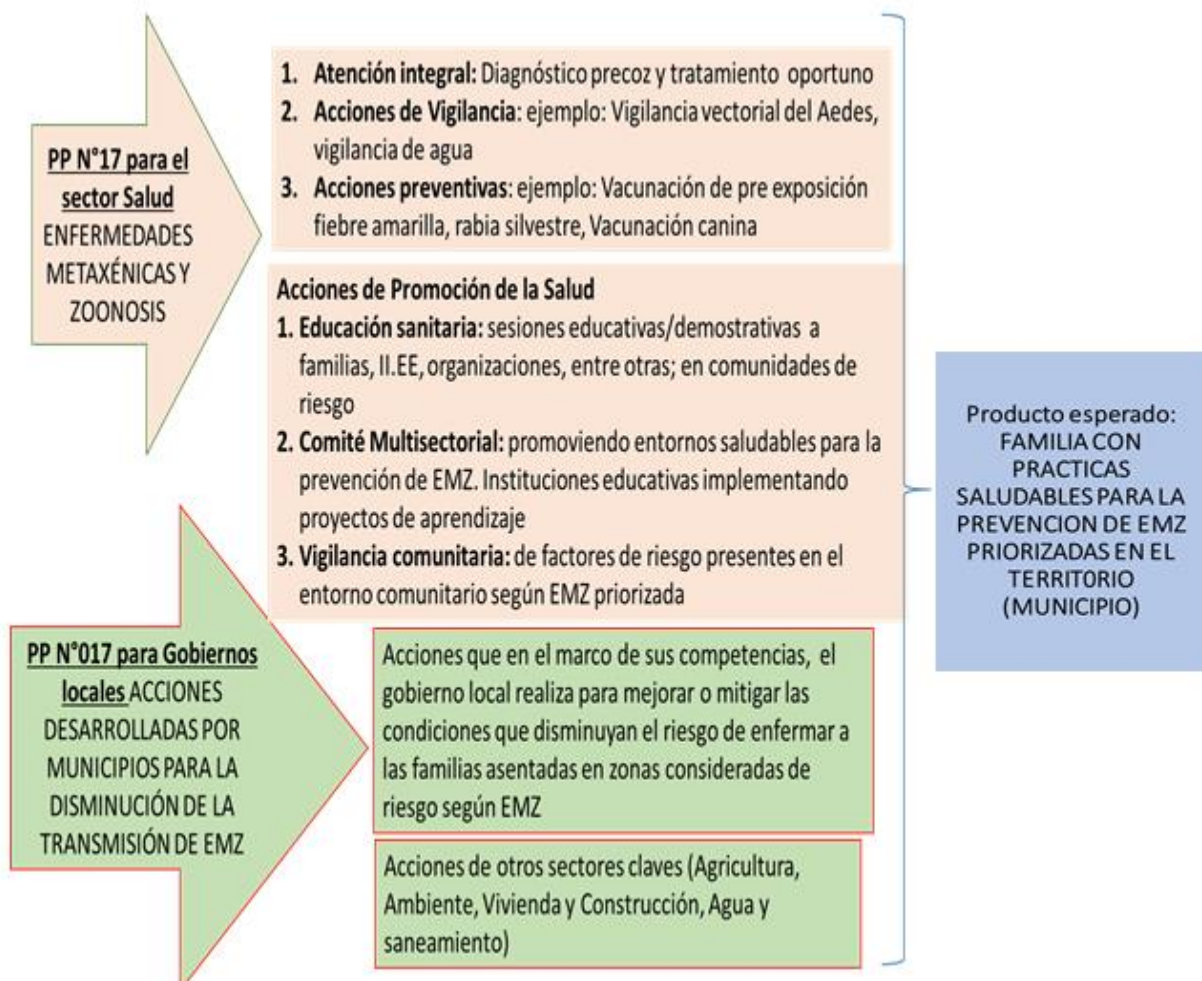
PP N°17 para el sector Salud
ENFERMEDADES METAXÉNICAS Y ZOONOSIS

1. **Atención integral:** Diagnóstico precoz y tratamiento oportuno
2. **Acciones de Vigilancia**: ejemplo: Vigilancia vectorial del Aedes, vigilancia de agua
3. **Acciones preventivas**: ejemplo: Vacunación de pre exposición fiebre amarilla, rabia silvestre, Vacunación canina

**Acciones de Promoción de la Salud**
1. **Educación sanitaria:** sesiones educativas/demostrativas a familias, II.EE, organizaciones, entre otras; en comunidades de riesgo
2. **Comité Multisectorial:** promoviendo entornos saludables para la prevención de EMZ. Instituciones educativas implementando proyectos de aprendizaje
3. **Vigilancia comunitaria:** de factores de riesgo presentes en el entorno comunitario según EMZ priorizada

PP N°017 para Gobiernos locales ACCIONES DESARROLLADAS POR MUNICIPIOS PARA LA DISMINUCIÓN DE LA TRANSMISIÓN DE EMZ

Acciones que en el marco de sus competencias, el gobierno local realiza para mejorar o mitigar las condiciones que disminuyan el riesgo de enfermar a las familias asentadas en zonas consideradas de riesgo según EMZ

Acciones de otros sectores claves (Agricultura, Ambiente, Vivienda y Construcción, Agua y saneamiento)

Producto esperado: FAMILIA CON PRACTICAS SALUDABLES PARA LA PREVENCION DE EMZ PRIORIZADAS EN EL TERRITORIO (MUNICIPIO)